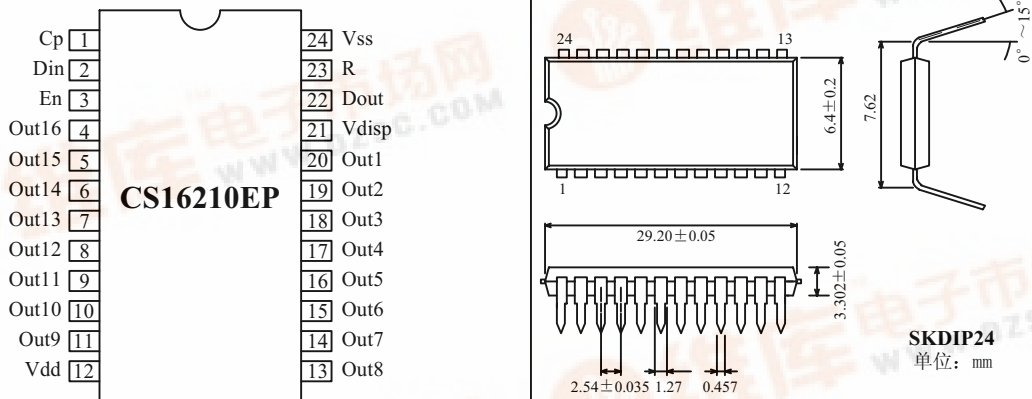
Cp 1
Din 2
En 3
Out16 4
Out15 5
Out14 6
Out13 7
Out12 8
Out11 9
Out10 10
Out9 11
Vdd 12

CS16210EP

24 Vss
23 R
22 Dout
21 Vdisp
20 Out1
19 Out2
18 Out3
17 Out4
16 Out5
15 Out6
14 Out7
13 Out8

24
13
1
12
6.4±0.2
7.62
$0^\circ\sim15^\circ$
29.20±0.05
3.302±0.05
2.54±0.035 1.27 0.457

SKDIP24
单位：mm